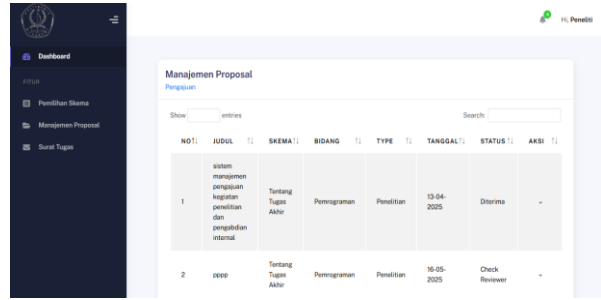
Hi, Peneliti

Dashboard

FITUR

Pemilihan Skema

Manajemen Proposal

Surat Tugas

Manajemen Proposal
Pengajuan

Show entries

Search:

| NO | JUDUL | SKEMA | BIDANG | TYPE | TANGGAL | STATUS | AKSI |
|---|---|---|---|---|---|---|---|
| 1 | sistem manajemen pengajuan kegiatan penelitian dan pengabdian internal | Tentang Tugas Akhir | Pemrograman | Penelitian | 13-04-2025 | Diterima | - |
| 2 | pppp | Tentang Tugas Akhir | Pemrograman | Penelitian | 16-05-2025 | Check Reviewer | - |